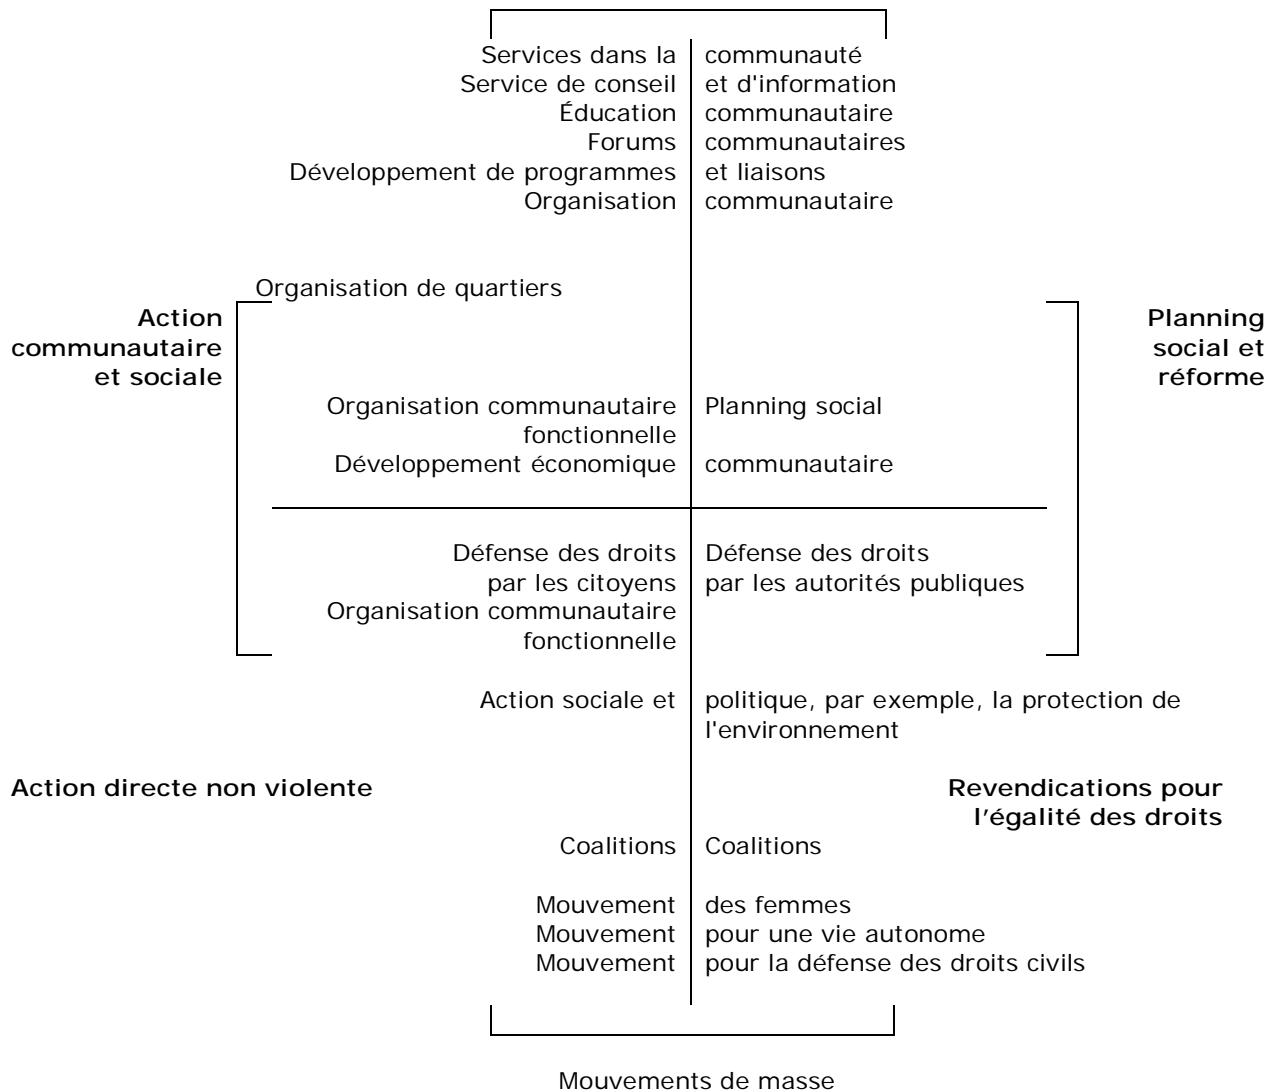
Services dans la communauté
Service de conseil et d'information
Éducation communautaire
Forums communautaires
Développement de programmes et liaisons
Organisation communautaire

Organisation de quartiers

Action communautaire et sociale

Planning social et réforme

Organisation communautaire fonctionnelle
Planning social
Développement économique communautaire

Défense des droits par les citoyens
Défense des droits par les autorités publiques
Organisation communautaire fonctionnelle

Action sociale et politique, par exemple, la protection de l'environnement

Action directe non violente

Revendications pour l'égalité des droits

Coalitions
Coalitions

Mouvement des femmes
Mouvement pour une vie autonome
Mouvement pour la défense des droits civils

Mouvements de masse